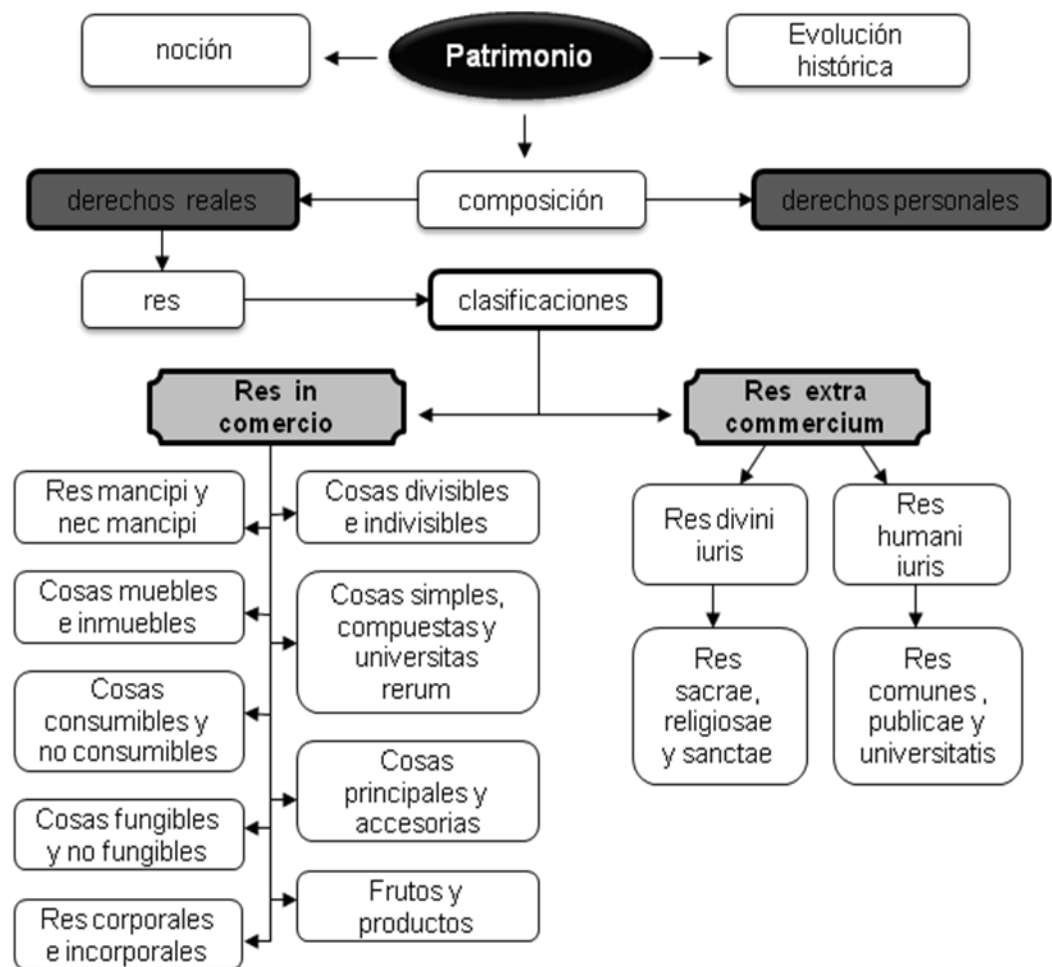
noción

Patrimonio

Evolución histórica

derechos reales

composición

derechos personales

res

clasificaciones

Res in comercio

Res extra commercium

Res mancipi y nec mancipi

Cosas divisibles e indivisibles

Cosas muebles e inmuebles

Cosas simples, compuestas y universitas rerum

Cosas consumibles y no consumibles

Cosas principales y accesorias

Cosas fungibles y no fungibles

Frutos y productos

Res corporales e incorporales

Res divini iuris

Res humani iuris

Res sacrae, religiosae y sanctae

Res comunes , publicae y universitatis